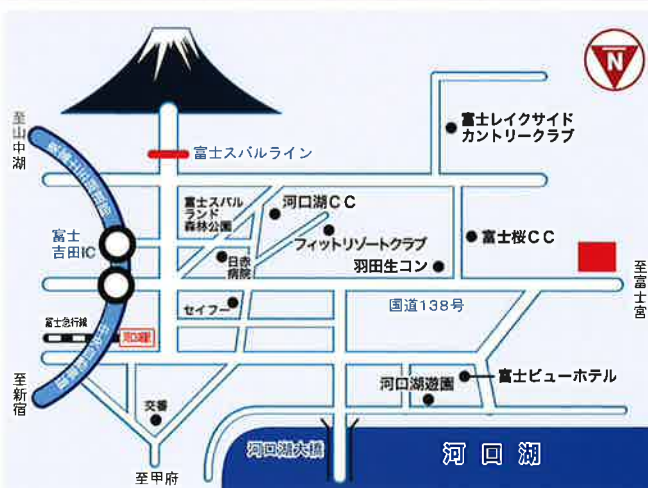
N

至山中湖

富士スバルライン

富士レイクサイドカントリークラブ

富士スバルランド森林公園

河口湖ＣＣ

フィットリゾートクラブ

富士吉田IC

日赤病院

富士桜ＣＣ

羽田生コン

至富士宮

セイフー

国道138号

富士急行線

河口湖

至新宿

河口湖遊園

富士ビューホテル

交番

河口湖大橋

河口湖

至甲府